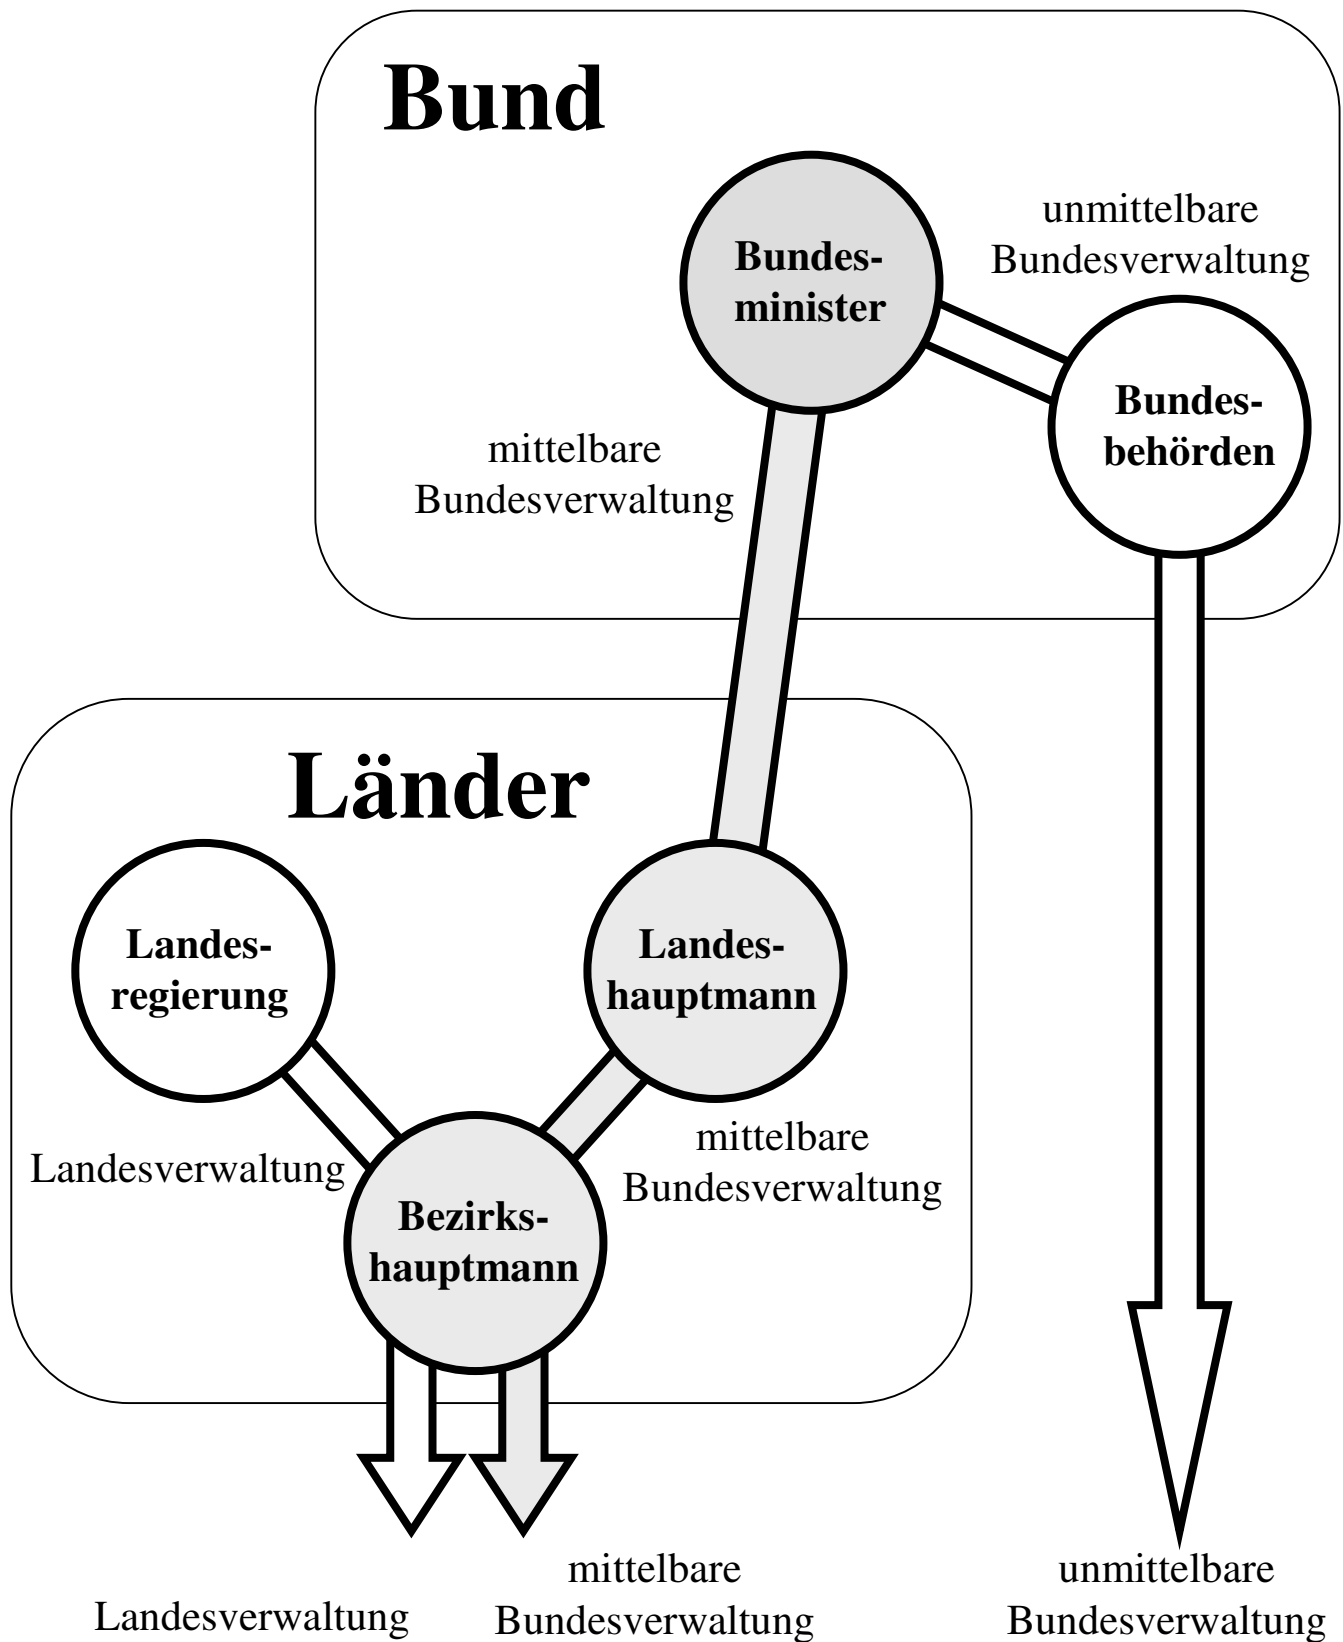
Bund

unmittelbare Bundesverwaltung

Bundesminister

Bundesbehörden

mittelbare Bundesverwaltung

Länder

Landesregierung

Landeshauptmann

mittelbare Bundesverwaltung

Landesverwaltung

Bezirkshauptmann

Landesverwaltung

mittelbare Bundesverwaltung

unmittelbare Bundesverwaltung